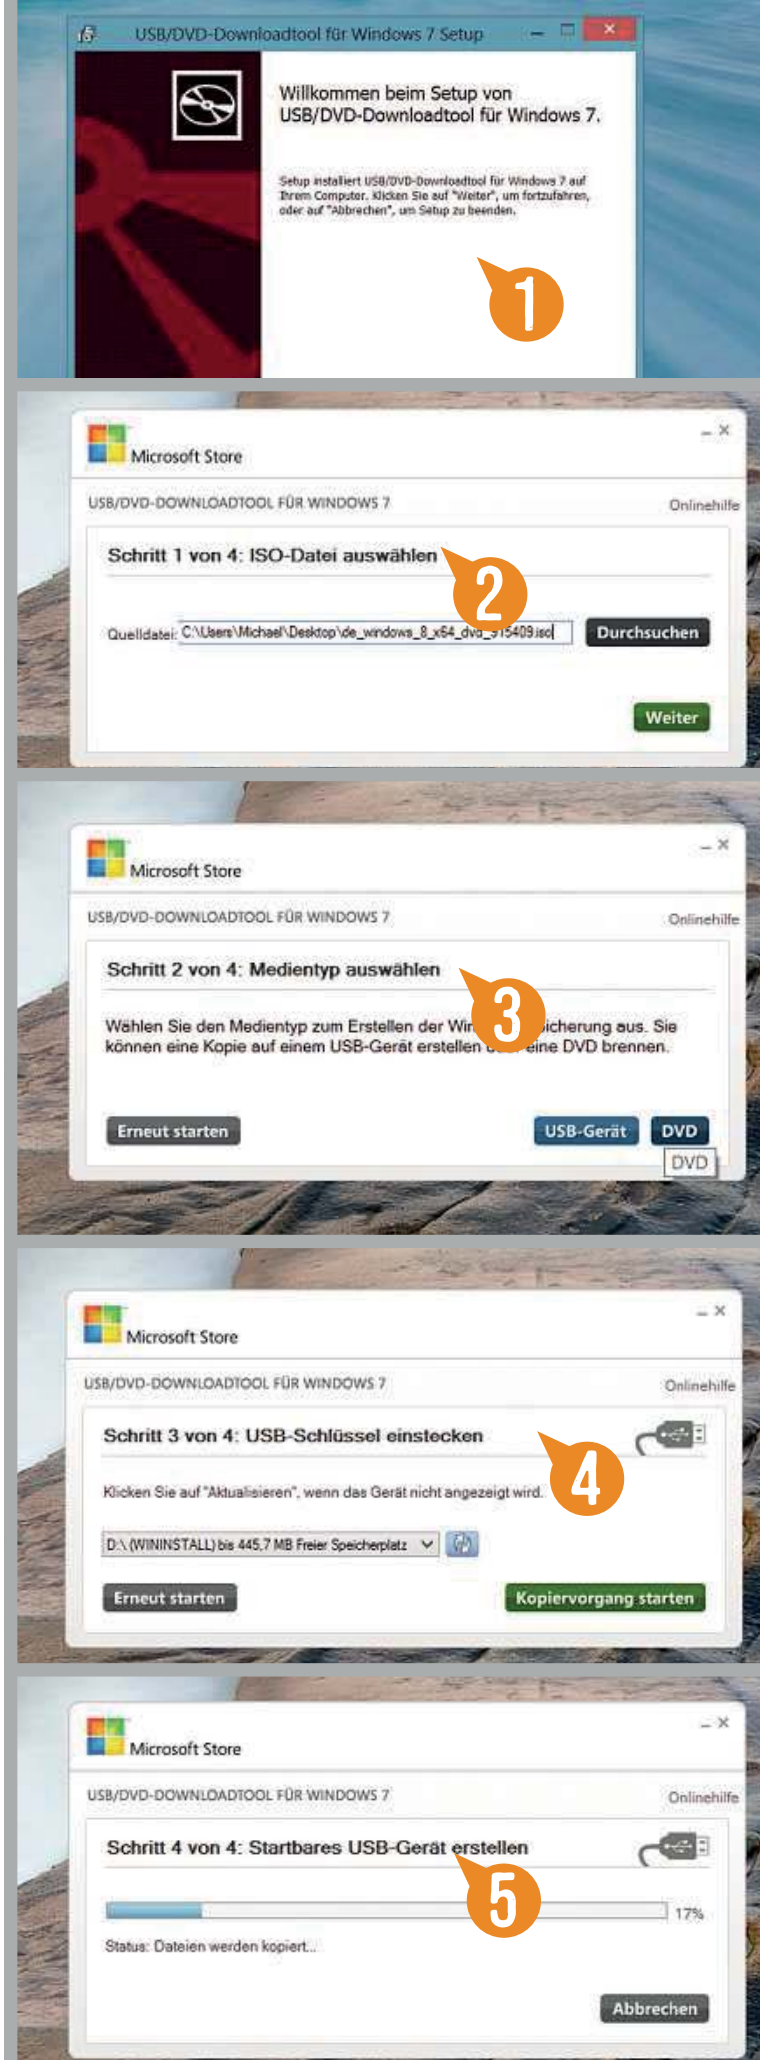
USB/DVD-Downloadtool für Windows 7 Setup

Willkommen beim Setup von USB/DVD-Downloadtool für Windows 7.

Setup installiert USB/DVD-Downloadtool für Windows 7 auf Ihrem Computer. Klicken Sie auf "Weiter", um fortzufahren, oder auf "Abbrechen", um Setup zu beenden.

1

Microsoft Store

USB/DVD-DOWNLOADTOOL FÜR WINDOWS 7

Onlinehilfe

Schritt 1 von 4: ISO-Datei auswählen

2

Quelldatei: C:\Users\Michael\Desktop\de_windows_8_x64_dvd_915409.iso

Durchsuchen

Weiter

Microsoft Store

USB/DVD-DOWNLOADTOOL FÜR WINDOWS 7

Onlinehilfe

Schritt 2 von 4: Medientyp auswählen

3

Wählen Sie den Medientyp zum Erstellen der Wi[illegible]icherung aus. Sie können eine Kopie auf einem USB-Gerät erstellen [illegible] eine DVD brennen.

Erneut starten

USB-Gerät

DVD

DVD

Microsoft Store

USB/DVD-DOWNLOADTOOL FÜR WINDOWS 7

Onlinehilfe

Schritt 3 von 4: USB-Schlüssel einstecken

4

Klicken Sie auf "Aktualisieren", wenn das Gerät nicht angezeigt wird.

D:\ (WININSTALL) bis 445,7 MB Freier Speicherplatz

Erneut starten

Kopiervorgang starten

Microsoft Store

USB/DVD-DOWNLOADTOOL FÜR WINDOWS 7

Onlinehilfe

Schritt 4 von 4: Startbares USB-Gerät erstellen

5

17%

Status: Dateien werden kopiert...

Abbrechen